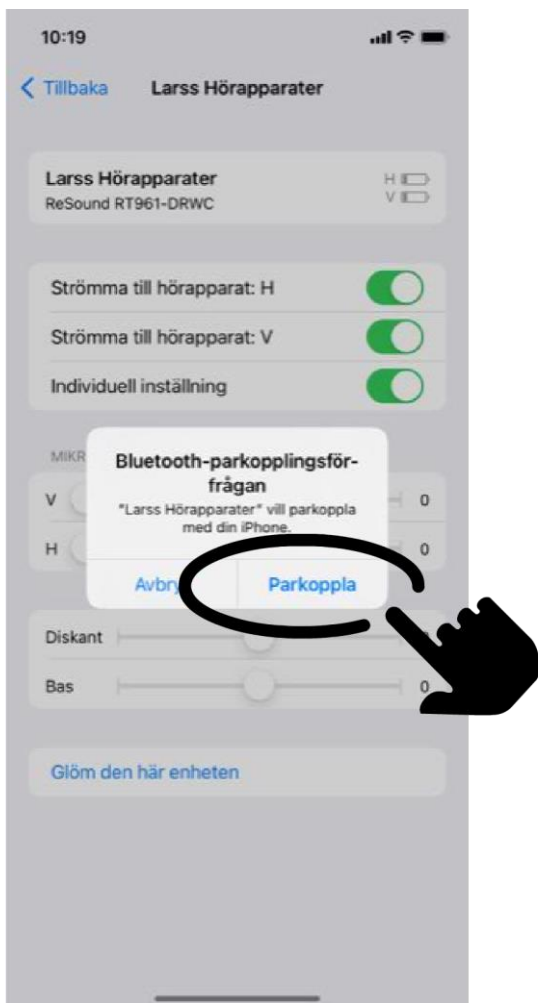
10:19

Tillbaka Larss Hörapparater

Larss Hörapparater
ReSound RT961-DRWC

H
V

Strömma till hörapparat: H

Strömma till hörapparat: V

Individuell inställning

MIKR

V 0

H 0

Bluetooth-parkopplingsförfrågan
"Larss Hörapparater" vill parkoppla med din iPhone.

Avbry

Parkoppla

Diskant

Bas 0

Glöm den här enheten